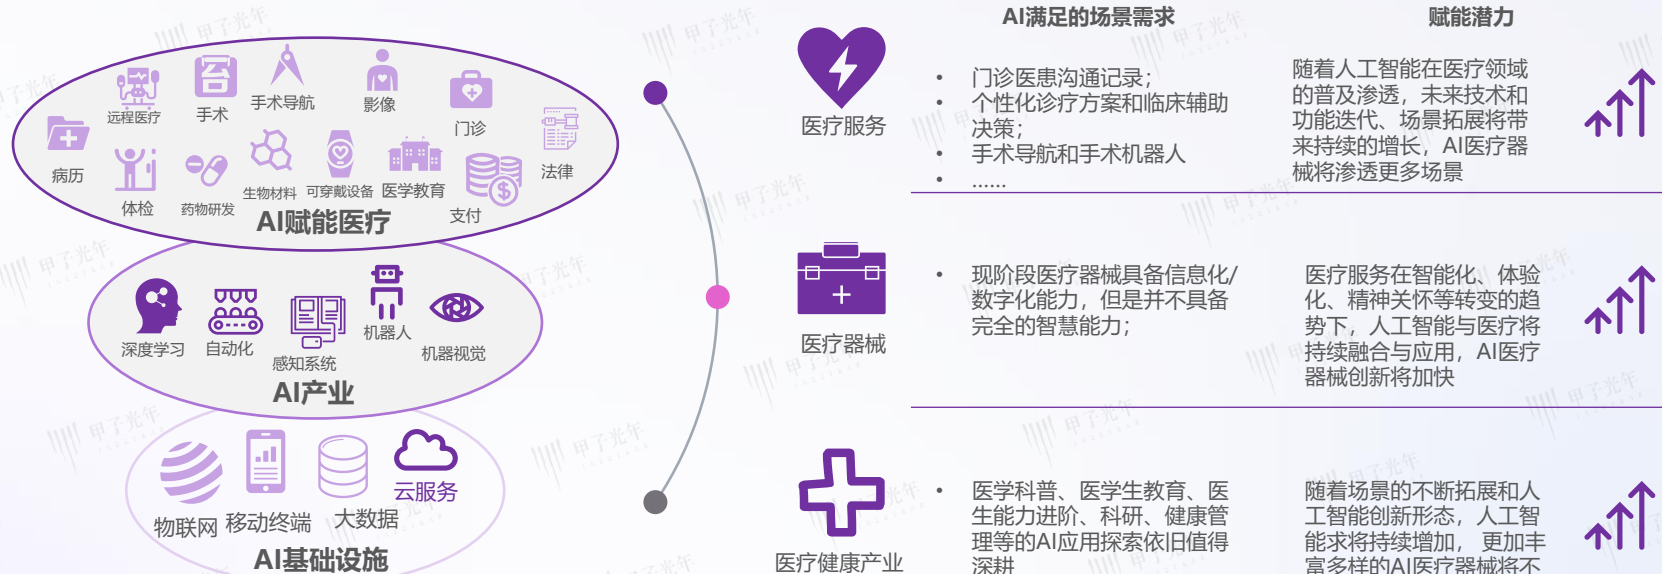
远程医疗 手术 手术导航 影像 门诊 病历 体检 药物研发 生物材料 可穿戴设备 医学教育 支付 法律
AI赋能医疗

深度学习 自动化 感知系统 机器人 机器视觉
AI产业

物联网 移动终端 大数据 云服务
AI基础设施

医疗服务

医疗器械

医疗健康产业

AI满足的场景需求

赋能潜力

• 门诊医患沟通记录；
• 个性化诊疗方案和临床辅助决策；
• 手术导航和手术机器人
• ……

随着人工智能在医疗领域的普及渗透，未来技术和功能迭代、场景拓展将带来持续的增长，AI医疗器械将渗透更多场景

• 现阶段医疗器械具备信息化/数字化能力，但是并不具备完全的智慧能力；

医疗服务在智能化、体验化、精神关怀等转变的趋势下，人工智能与医疗将持续融合与应用，AI医疗器械创新将加快

• 医学科普、医学生教育、医生能力进阶、科研、健康管理等的AI应用探索依旧值得深耕

随着场景的不断拓展和人工智能创新形态，人工智能需求将持续增加，更加丰富多样的AI医疗器械将不

甲子光年 甲子光年 甲子光年 甲子光年 甲子光年 甲子光年 甲子光年 甲子光年 甲子光年 甲子光年 甲子光年